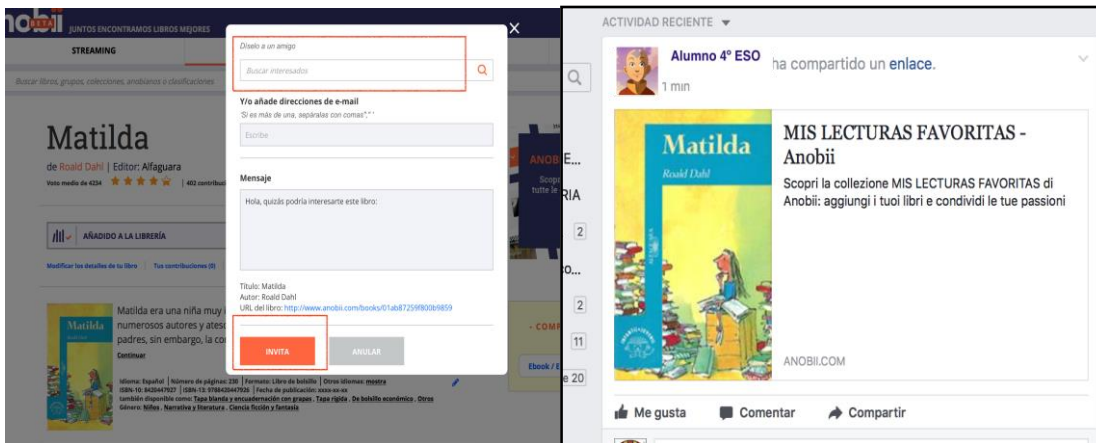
nobii BETA JUNTOS ENCONTRAMOS LIBROS MEJORES

STREAMING

Buscar libros, grupos, colecciones, anobianos o clasificaciones

Matilda

de Roald Dahl | Editor: Alfaguara

Voto medio de 4234 | 402 contribu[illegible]

AÑADIDO A LA LIBRERÍA

Modificar los detalles de tu libro | Tus contribuciones (0)

Matilda era una niña muy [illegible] numerosos autores y ates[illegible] padres, sin embargo, la co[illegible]

Continuar

Idioma: Español | Número de páginas: 230 | Formato: Libro de bolsillo | Otros idiomas: mostra
ISBN-10: 8420447927 | ISBN-13: 9788420447926 | Fecha de publicación: xxxx-xx-xx
también disponible como: Tapa blanda y encuadernación con grapas, Tapa rígida, De bolsillo económico, Otros
Género: Niños, Narrativa y literatura, Ciencia ficción y fantasía

Díselo a un amigo

Buscar interesados

Y/o añade direcciones de e-mail

"Si es más de una, sepáralas con comas","

Escribe

Mensaje

Hola, quizás podría interesarte este libro:

Título: Matilda
Autor: Roald Dahl
URL del libro: http://www.anobii.com/books/01ab87259f800b9859

INVITA

ANULAR

×

ANOBII E...
Scopr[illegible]
tutte le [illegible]
RIA
2
o...
2
11
e 20
- COMP
Ebook / E

ACTIVIDAD RECIENTE

Alumno 4º ESO ha compartido un enlace.
1 min

MIS LECTURAS FAVORITAS - Anobii

Scopri la collezione MIS LECTURAS FAVORITAS di Anobii: aggiungi i tuoi libri e condividi le tue passioni

ANOBII.COM

Matilda
Roald Dahl

Me gusta Comentar Compartir